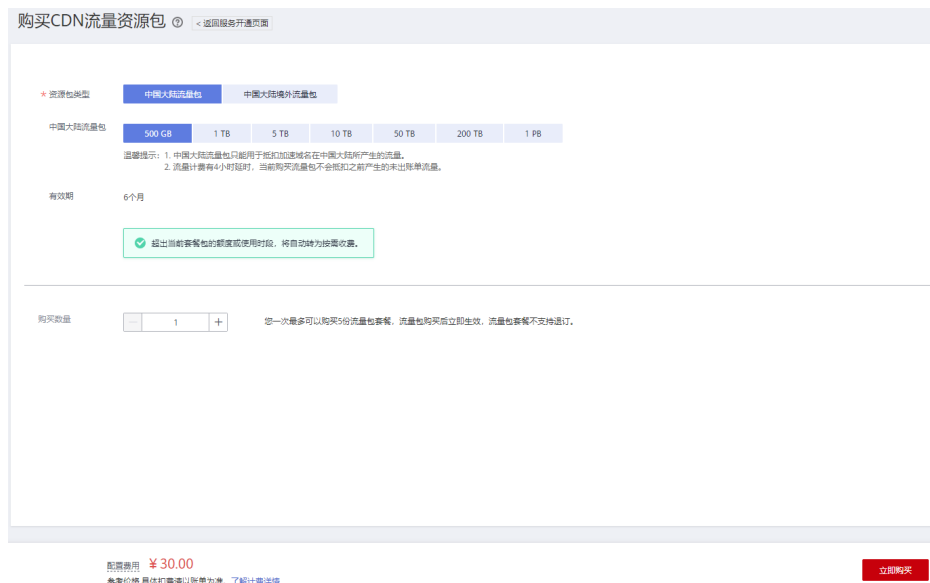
购买CDN流量资源包 ⑦ < 返回服务开通页面

* 资源包类型 中国大陆流量包 中国大陆境外流量包

中国大陆流量包 500 GB 1 TB 5 TB 10 TB 50 TB 200 TB 1 PB

温馨提示：1. 中国大陆流量包只能用于抵扣加速域名在中国大陆所产生的流量。
2. 流量计费有4小时延时，当前购买流量包不会抵扣之前产生的未出账单流量。

有效期 6个月

超出当前套餐包的额度或使用时段，将自动转为按需收费。

购买数量 — 1 +

您一次最多可以购买5份流量包套餐，流量包购买后立即生效，流量包套餐不支持退订。

配置费用 ¥30.00
参考价格，具体扣费请以账单为准。了解计费详情

立即购买